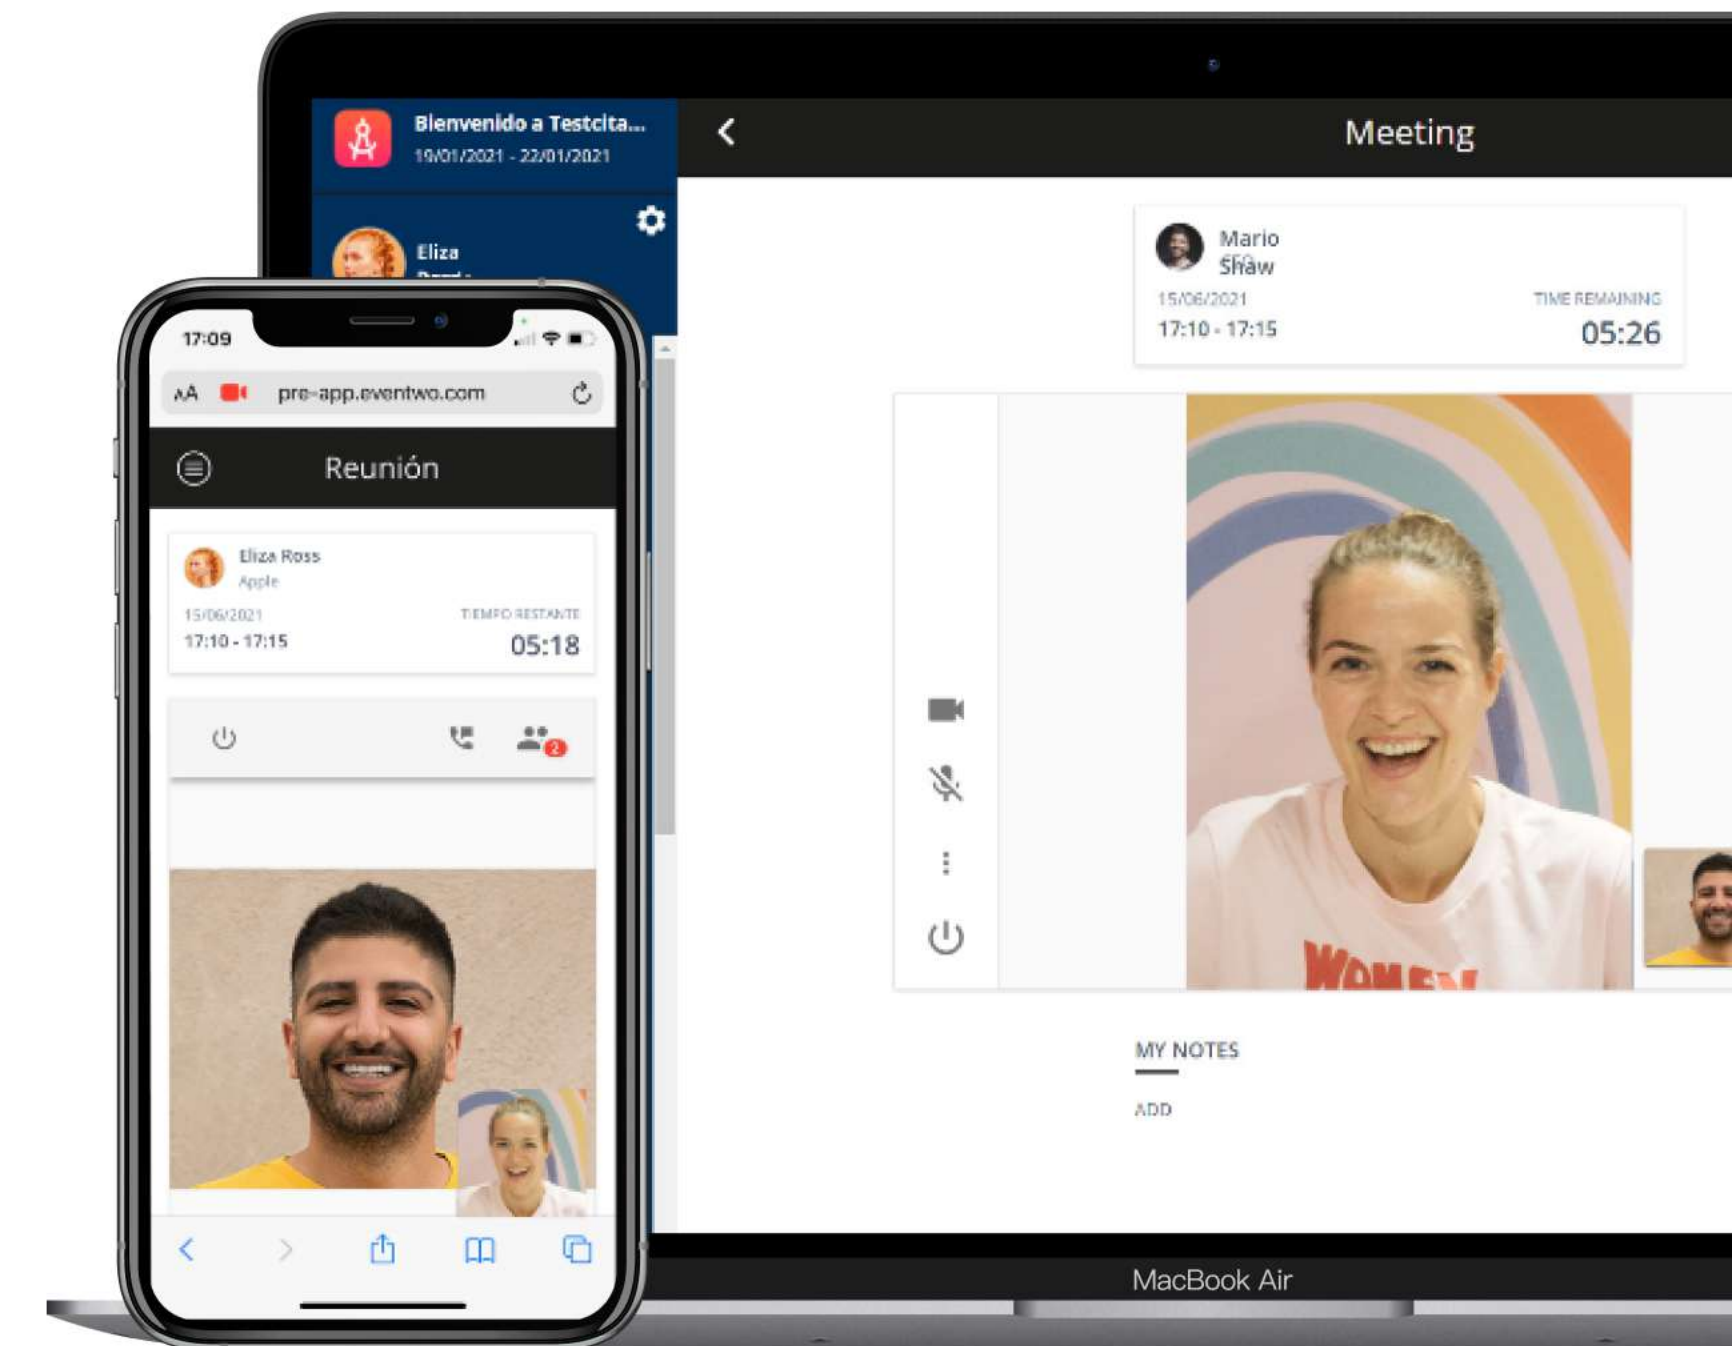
Bienvenido a Testcita...
19/01/2021 - 22/01/2021

Eliza
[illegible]

Meeting

Mario Shaw
15/06/2021
17:10 - 17:15
TIME REMAINING
05:26

WOMEN

MY NOTES
ADD

MacBook Air

17:09
AA pre-app.eventwo.com

Reunión

Eliza Ross
Apple
15/06/2021
17:10 - 17:15
TIEMPO RESTANTE
05:18

2